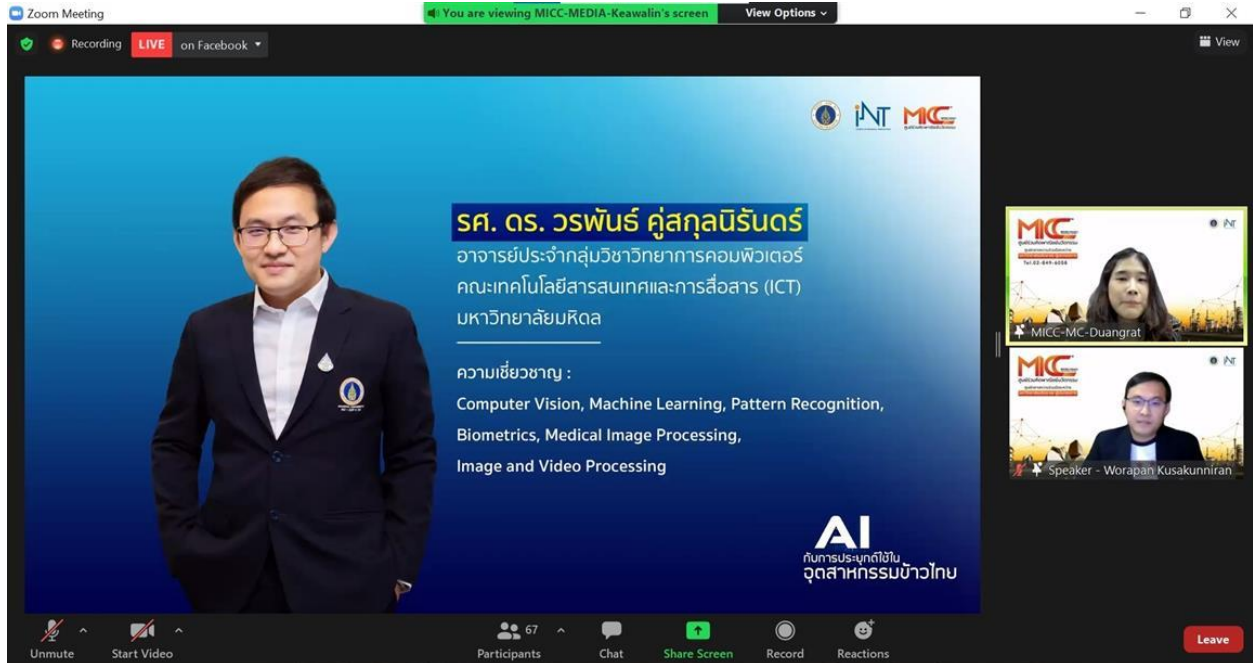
Zoom Meeting

You are viewing MICC-MEDIA-Keawalin's screen

View Options

Recording LIVE on Facebook

View

iNT MICC

รศ. ดร. วรพันธ์ คู่สกุลนิรันดร์
อาจารย์ประจำกลุ่มวิชาวิทยาการคอมพิวเตอร์
คณะเทคโนโลยีสารสนเทศและการสื่อสาร (ICT)
มหาวิทยาลัยมหิดล

ความเชี่ยวชาญ :
Computer Vision, Machine Learning, Pattern Recognition,
Biometrics, Medical Image Processing,
Image and Video Processing

AI
กับการประยุกต์ใช้ใน
อุตสาหกรรมข้าวไทย

MICC
iNT
MICC-MC-Duangrat

MICC
iNT
Speaker - Worapan Kusakunniran

Unmute
Start Video
67
Participants
Chat
Share Screen
Record
Reactions
Leave